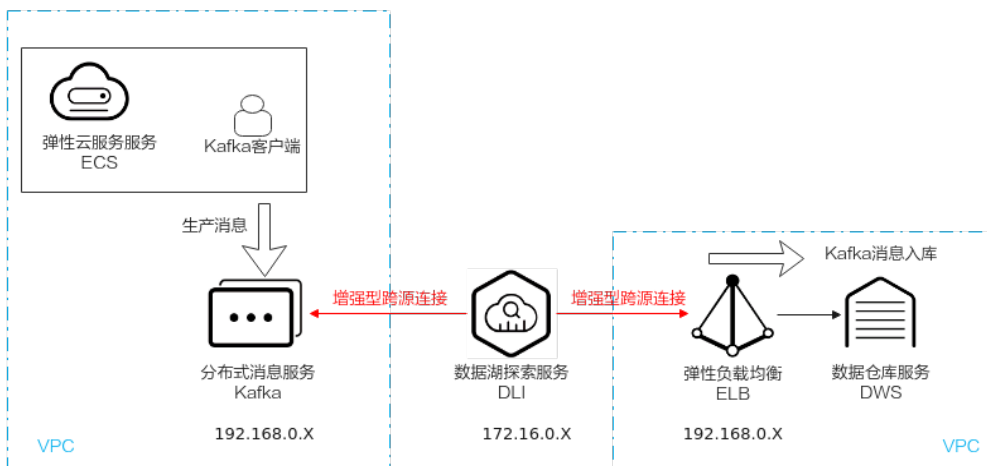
弹性云服务服务
ECS

Kafka客户端

生产消息

分布式消息服务
Kafka

192.168.0.X

VPC

增强型跨源连接

数据湖探索服务
DLI

172.16.0.X

增强型跨源连接

Kafka消息入库

弹性负载均衡
ELB

192.168.0.X

数据仓库服务
DWS

VPC